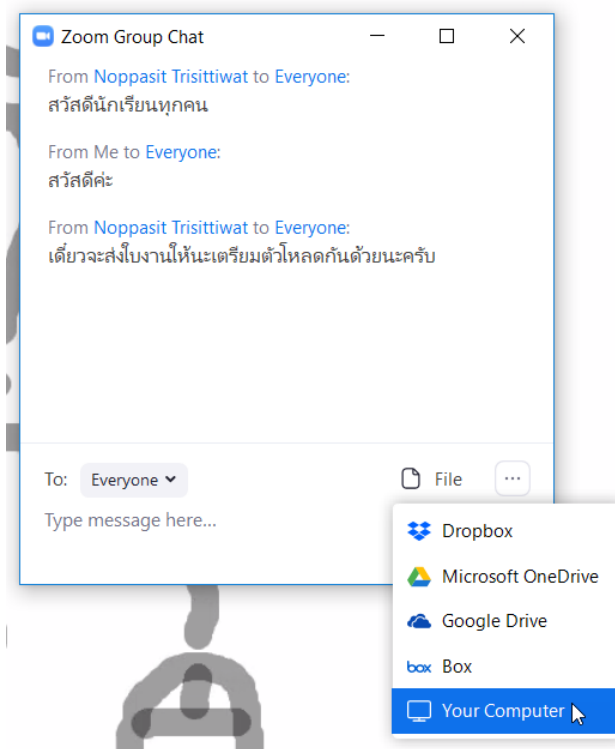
Zoom Group Chat

From Noppasit Trisittiwat to Everyone:
สวัสดีนักเรียนทุกคน

From Me to Everyone:
สวัสดีค่ะ

From Noppasit Trisittiwat to Everyone:
เดี๋ยวจะส่งใบงานให้นะเตรียมตัวโหลดกันด้วยนะครับ

To: Everyone

File

...

Type message here...

Dropbox

Microsoft OneDrive

Google Drive

box Box

Your Computer